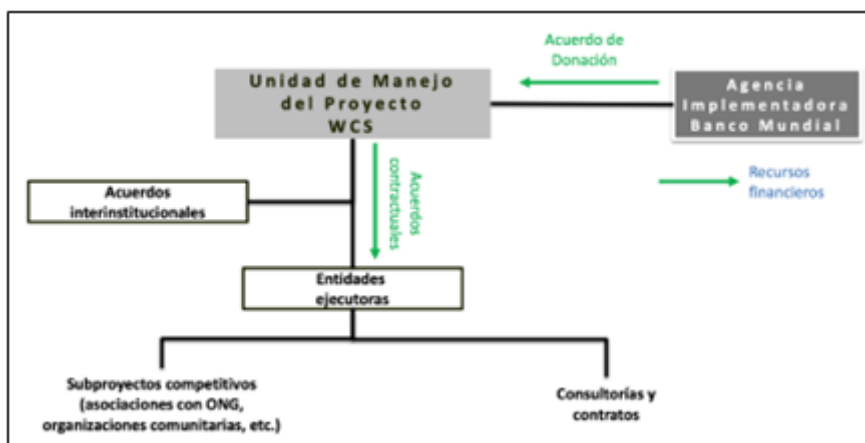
Acuerdo de Donación

Unidad de Manejo del Proyecto WCS

Agencia Implementadora Banco Mundial

Acuerdos interinstitucionales

Acuerdos contractuales

Recursos financieros

Entidades ejecutoras

Subproyectos competitivos (asociaciones con ONG, organizaciones comunitarias, etc.)

Consultorías y contratos